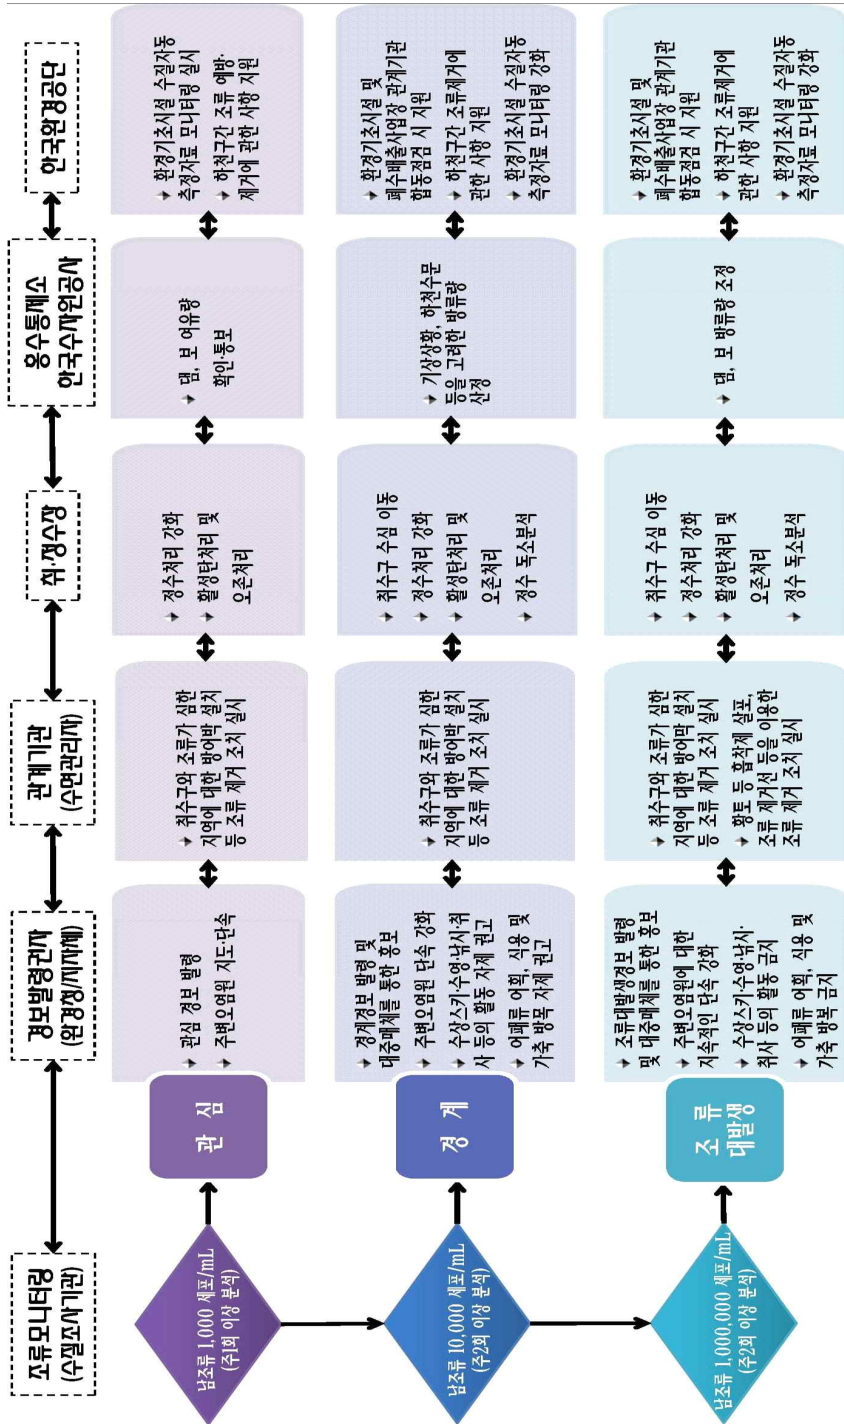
조류모니터링
(수질조사기관)

경보발령권자
(환경청/지자체)

관계기관
(수면관리자)

취·정수장

홍수통제소
한국수자원공사

한국환경공단

남조류 1,000 세포/mL
(주1회 이상 분석)

관 심

▸ 관심 경보 발령
▸ 주변오염원 지도·단속

▸ 취수구와 조류가 심한 지역에 대한 방어막 설치 등 조류 제거 조치 실시

▸ 정수처리 강화
▸ 활성탄처리 및 오존처리

▸ 댐, 보 여유량 확인·통보

▸ 환경기초시설 수질자동 측정자료 모니터링 실시
▸ 하천구간 조류 예방·제거에 관한 사항 지원

남조류 10,000 세포/mL
(주2회 이상 분석)

경 계

▸ 경계경보 발령 및 대중매체를 통한 홍보
▸ 주변오염원 단속 강화
▸ 수상스키·수영·낚시·취사 등의 활동 자제 권고
▸ 어패류 어획, 식용 및 가축 방목 자제 권고

▸ 취수구와 조류가 심한 지역에 대한 방어막 설치 등 조류 제거 조치 실시

▸ 취수구 수심 이동
▸ 정수처리 강화
▸ 활성탄처리 및 오존처리
▸ 정수 독소분석

▸ 기상상황, 하천수문 등을 고려한 방류량 산정

▸ 환경기초시설 및 폐수배출사업장 관계기관 합동점검 시 지원
▸ 하천구간 조류제거에 관한 사항 지원
▸ 환경기초시설 수질자동 측정자료 모니터링 강화

남조류 1,000,000 세포/mL
(주2회 이상 분석)

조 류
대발생

▸ 조류대발생경보 발령 및 대중매체를 통한 홍보
▸ 주변오염원에 대한 지속적인 단속 강화
▸ 수상스키·수영·낚시·취사 등의 활동 금지
▸ 어패류 어획, 식용 및 가축 방목 금지

▸ 취수구와 조류가 심한 지역에 대한 방어막 설치 등 조류 제거 조치 실시
▸ 황토 등 흡착제 살포, 조류 제거선 등을 이용한 조류 제거 조치 실시

▸ 취수구 수심 이동
▸ 정수처리 강화
▸ 활성탄처리 및 오존처리
▸ 정수 독소분석

▸ 댐, 보 방류량 조정

▸ 환경기초시설 및 폐수배출사업장 관계기관 합동점검 시 지원
▸ 하천구간 조류제거에 관한 사항 지원
▸ 환경기초시설 수질자동 측정자료 모니터링 강화